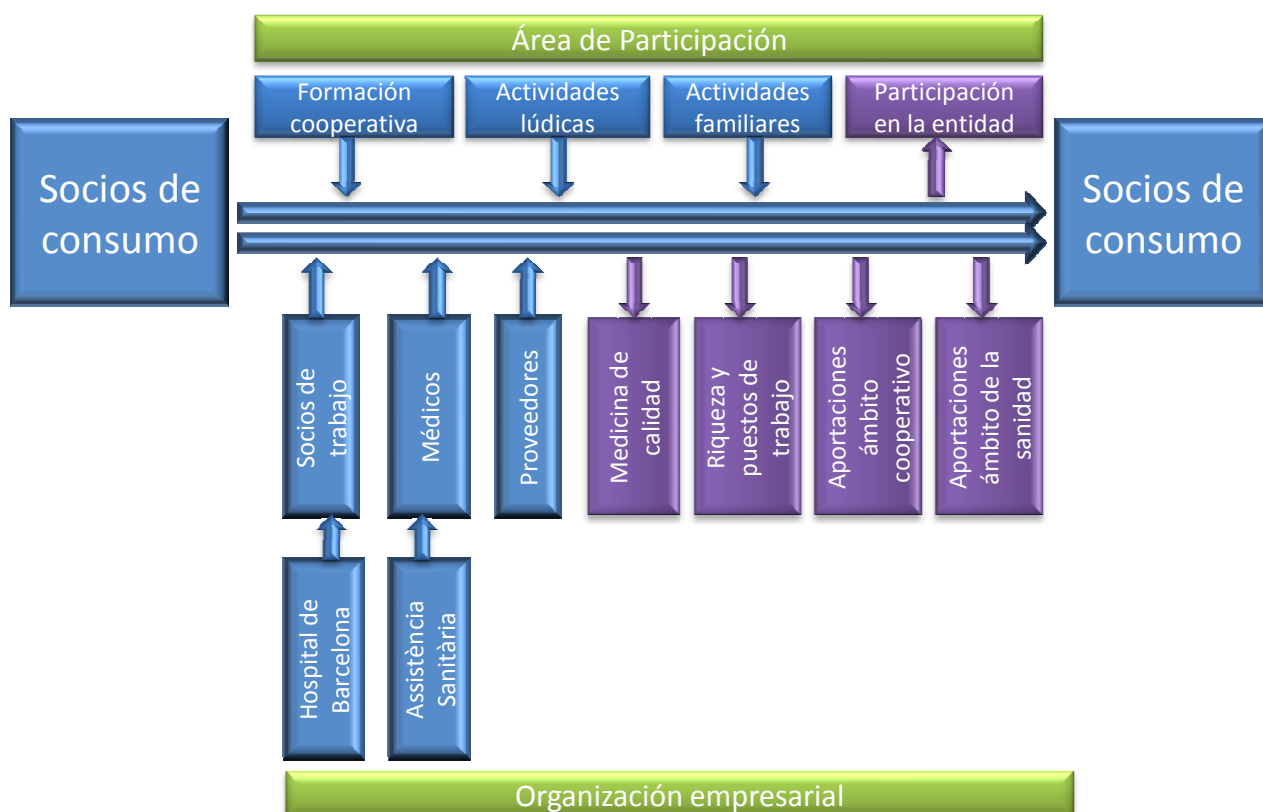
Área de Participación

Formación cooperativa

Actividades lúdicas

Actividades familiares

Participación en la entidad

Socios de consumo

Socios de consumo

Socios de trabajo

Médicos

Proveedores

Medicina de calidad

Riqueza y puestos de trabajo

Aportaciones ámbito cooperativo

Aportaciones ámbito de la sanidad

Hospital de Barcelona

Assistència Sanitària

Organización empresarial